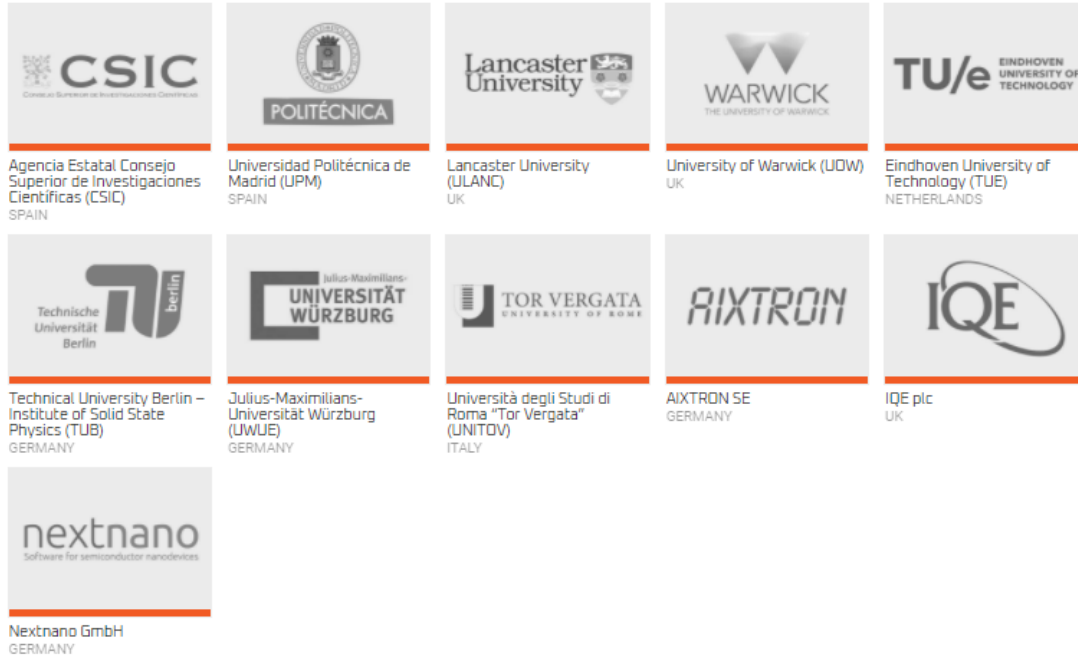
CSIC
Consejo Superior de Investigaciones Científicas

Agencia Estatal Consejo Superior de Investigaciones Científicas (CSIC)
SPAIN

POLITÉCNICA

Universidad Politécnica de Madrid (UPM)
SPAIN

Lancaster University

Lancaster University (ULANC)
UK

WARWICK
THE UNIVERSITY OF WARWICK

University of Warwick (UOW)
UK

TU/e EINDHOVEN UNIVERSITY OF TECHNOLOGY

Eindhoven University of Technology (TUE)
NETHERLANDS

Technische Universität Berlin

Technical University Berlin – Institute of Solid State Physics (TUB)
GERMANY

Julius-Maximilians-UNIVERSITÄT WÜRZBURG

Julius-Maximilians-Universität Würzburg (UWUE)
GERMANY

TOR VERGATA
UNIVERSITY OF ROME

Università degli Studi di Roma "Tor Vergata" (UNITOV)
ITALY

AIXTRON

AIXTRON SE
GERMANY

IQE

IQE plc
UK

nextnano
Software for semiconductor nanodevices

Nextnano GmbH
GERMANY